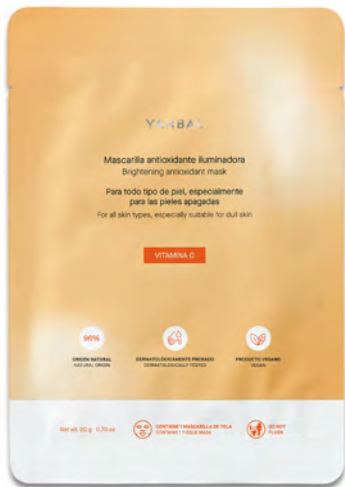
YERBAL

Mascarilla antioxidante iluminadora
Brightening antioxidant mask

Para todo tipo de piel, especialmente para las pieles apagadas
For all skin types, especially suitable for dull skin

VITAMINA C

96%
ORIGEN NATURAL
NATURAL ORIGIN

DERMATOLÓGICAMENTE PROBADO
DERMATOLOGICALLY TESTED

PRODUCTO VEGANO
VEGAN

Net wt. 20 g · 0.70 oz

CONTIENE 1 MASCARILLA DE TELA
CONTAINS 1 TISSUE MASK

DO NOT FLUSH